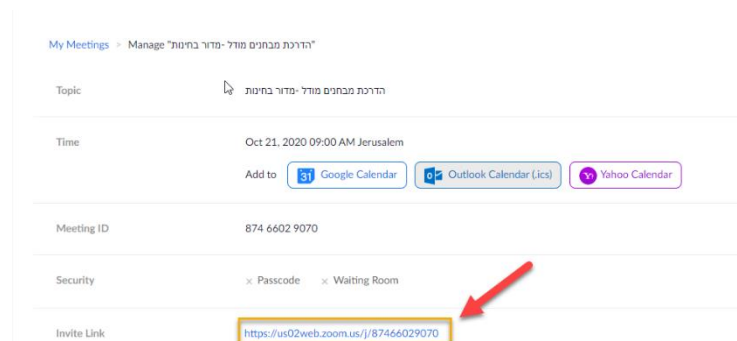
My Meetings > Manage "הדרכת מבחנים מודל -מדור בחינות"

| | |
|---|---|
| Topic | הדרכת מבחנים מודל -מדור בחינות |
| Time | Oct 21, 2020 09:00 AM Jerusalem<br>Add to 31 Google Calendar · Outlook Calendar (.ics) · Yahoo Calendar |
| Meeting ID | 874 6602 9070 |
| Security | × Passcode × Waiting Room |
| Invite Link | https://us02web.zoom.us/j/87466029070 |